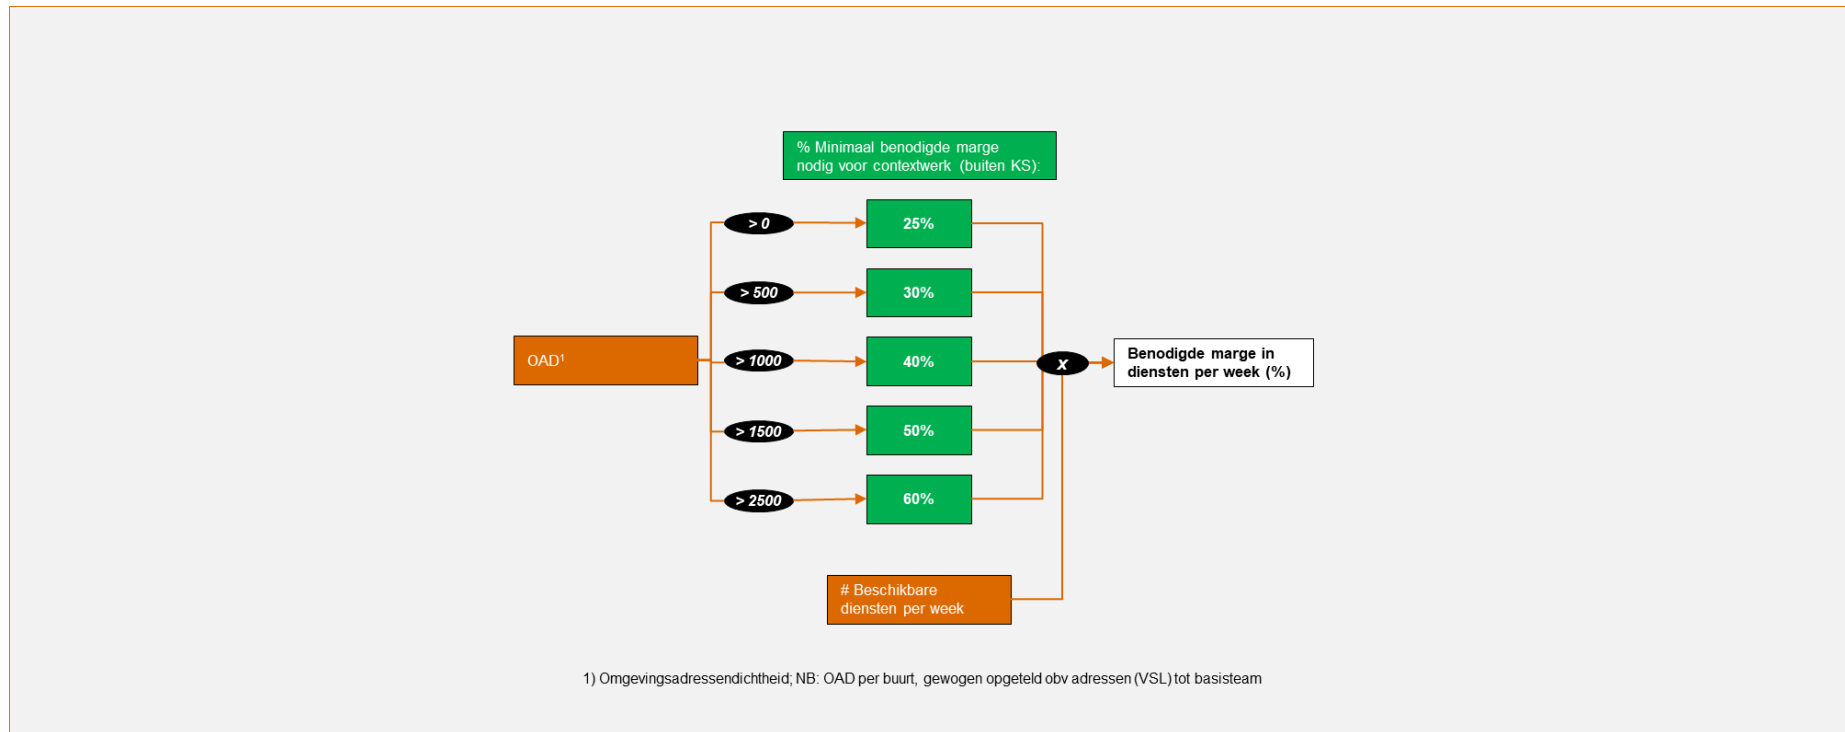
% Minimaal benodigde marge nodig voor contextwerk (buiten KS):

OAD$^1$

> 0

25%

> 500

30%

> 1000

40%

> 1500

50%

> 2500

60%

x

Benodigde marge in diensten per week (%)

# Beschikbare diensten per week

1) Omgevingsadressendichtheid; NB: OAD per buurt, gewogen opgeteld obv adressen (VSL) tot basisteam